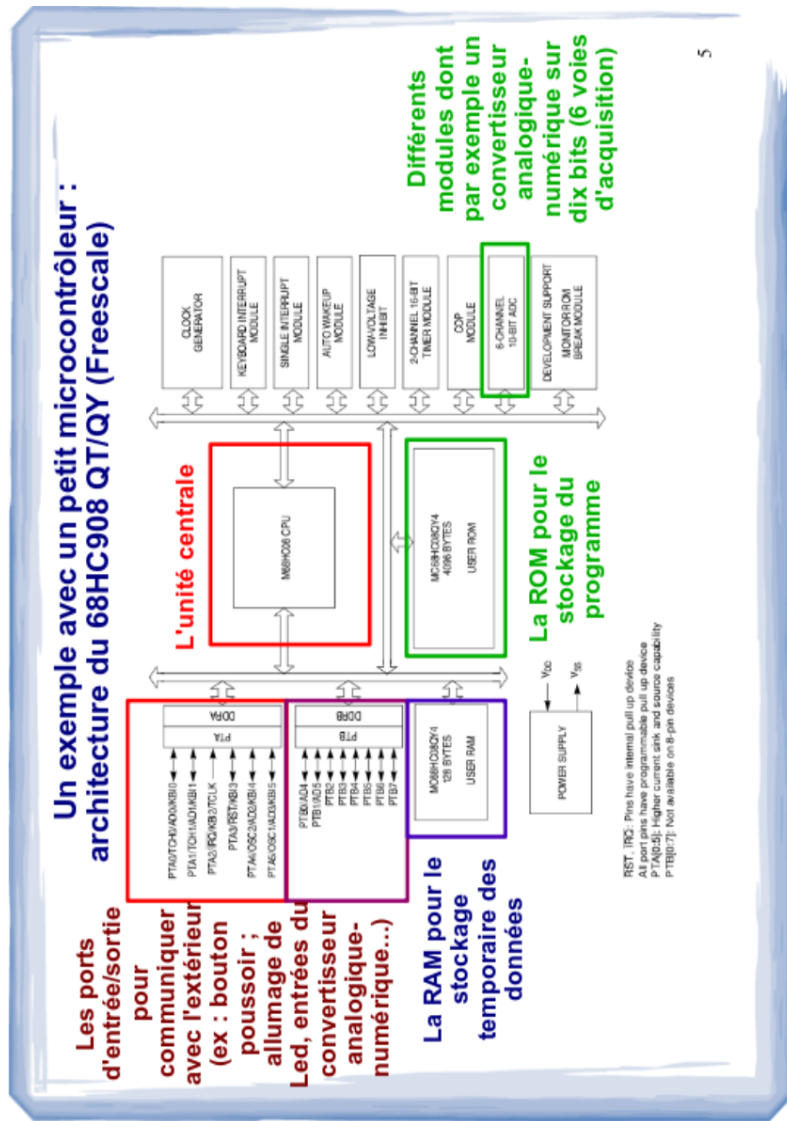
Un exemple avec un petit microcontrôleur : architecture du 68HC908 QT/QY (Freescale)

5

L'unité centrale

M68HC08 CPU

MC68HC908QY4
4096 BYTES
USER ROM

La ROM pour le stockage du programme

CLOCK GENERATOR

KEYBOARD INTERRUPT MODULE

SINGLE INTERRUPT MODULE

AUTO WAKEUP MODULE

LOW-VOLTAGE INHIBIT

2-CHANNEL 16-BIT TIMER MODULE

COP MODULE

6-CHANNEL 10-BIT ADC

DEVELOPMENT SUPPORT
MONITOR ROM
BREAK MODULE

Différents modules dont par exemple un convertisseur analogique-numérique sur dix bits (6 voies d'acquisition)

PTA0/TCH0/AD0/KBI0
PTA1/TCH1/AD1/KBI1
PTA2/IRQ/KBI2/TCLK
PTA3/RST/KBI3
PTA4/OSC2/AD2/KBI4
PTA5/OSC1/AD3/KBI5

PTA
DDRA

PTB0/AD4
PTB1/AD5
PTB2
PTB3
PTB4
PTB5
PTB6
PTB7

PTB
DDRB

MC68HC908QY4
128 BYTES
USER RAM

POWER SUPPLY

$V_{DD}$
$V_{SS}$

RST, IRQ: Pins have internal pull up device
All port pins have programmable pull up device
PTA[0:5]: Higher current sink and source capability
PTB[0:7]: Not available on 8-pin devices

Les ports d'entrée/sortie pour communiquer avec l'extérieur (ex : bouton poussoir ; allumage de Led, entrées du convertisseur analogique-numérique..)

La RAM pour le stockage temporaire des données